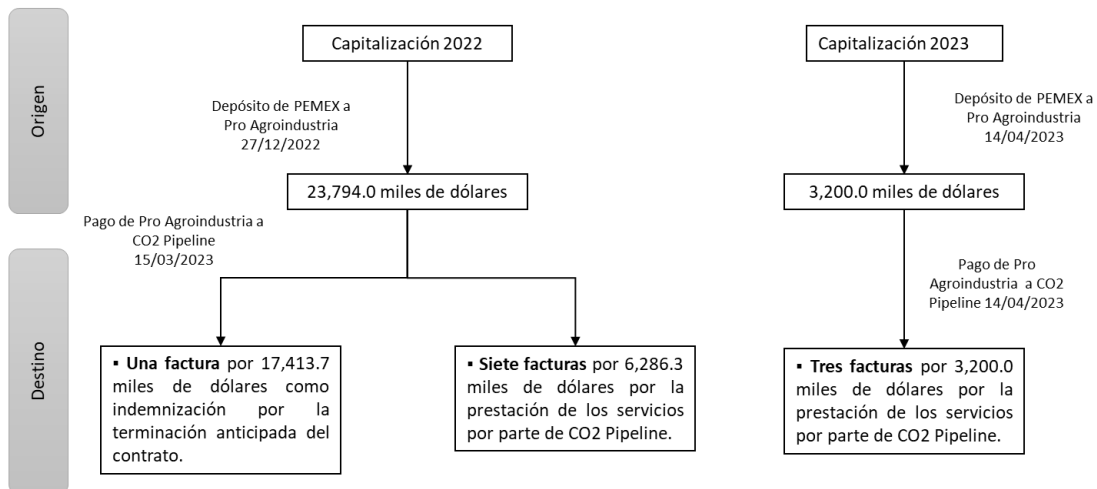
Origen

Capitalización 2022

Depósito de PEMEX a Pro Agroindustria 27/12/2022

23,794.0 miles de dólares

Pago de Pro Agroindustria a CO2 Pipeline 15/03/2023

Destino

▪ **Una factura** por 17,413.7 miles de dólares como indemnización por la terminación anticipada del contrato.

▪ **Siete facturas** por 6,286.3 miles de dólares por la prestación de los servicios por parte de CO2 Pipeline.

Capitalización 2023

Depósito de PEMEX a Pro Agroindustria 14/04/2023

3,200.0 miles de dólares

Pago de Pro Agroindustria a CO2 Pipeline 14/04/2023

▪ **Tres facturas** por 3,200.0 miles de dólares por la prestación de los servicios por parte de CO2 Pipeline.